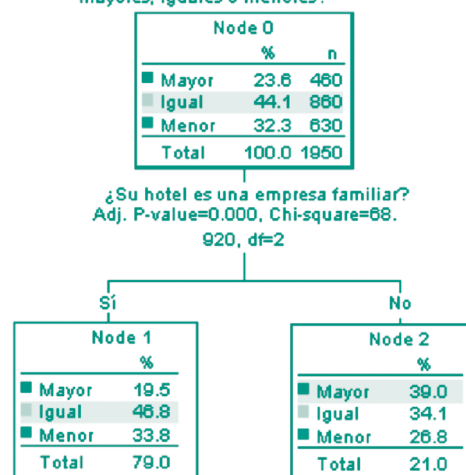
mayores, iguales o menores?

| Node 0 | % | n |
|---|---|---|
| Mayor | 23.6 | 460 |
| Igual | 44.1 | 860 |
| Menor | 32.3 | 630 |
| Total | 100.0 | 1950 |

¿Su hotel es una empresa familiar? Adj. P-value=0.000, Chi-square=68. 920, df=2

Sí

No

| Node 1 | % |
|---|---|
| Mayor | 19.5 |
| Igual | 46.8 |
| Menor | 33.8 |
| Total | 79.0 |

| Node 2 | % |
|---|---|
| Mayor | 39.0 |
| Igual | 34.1 |
| Menor | 26.8 |
| Total | 21.0 |